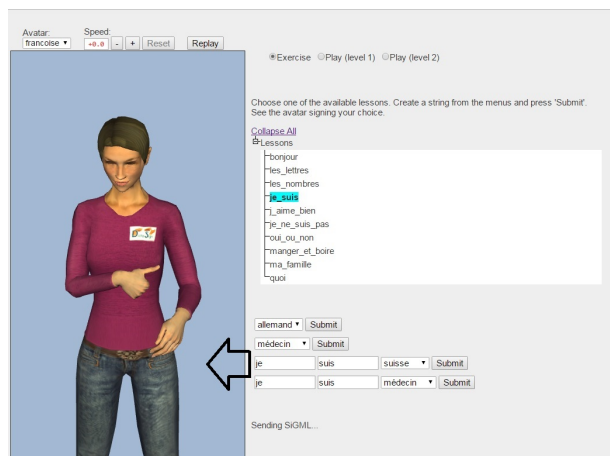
Avatar: francoise ▾

Speed: +0.0 - + Reset

Replay

Exercise Play (level 1) Play (level 2)

Choose one of the available lessons. Create a string from the menus and press 'Submit'. See the avatar signing your choice.

Collapse All

Lessons

bonjour

les_lettres

les_nombres

je_suis

j_aime_bien

je_ne_suis_pas

oui_ou_non

manger_et_boire

ma_famille

quoi

allemand ▾ Submit

médecin ▾ Submit

je suis suisse ▾ Submit

je suis médecin ▾ Submit

Sending SiGML...